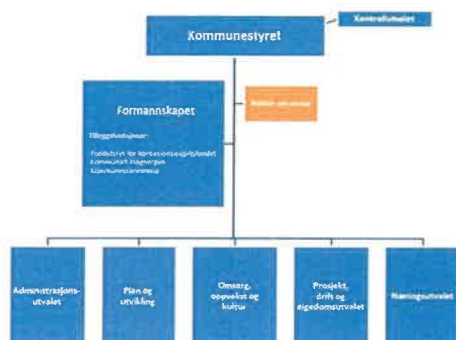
Kommunestyret

Kontrollutvalet

Formannskapet

Tilleggsfunksjonar:

Fondsstyret for konsesjonsavgiftsfondet
Kommunalt klageorgan
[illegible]

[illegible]

Administrasjonsutvalet

Plan og utvikling

Omsorg, oppvekst og kultur

Prosjekt, drift og eigedomsutvalet

Næringsutvalet